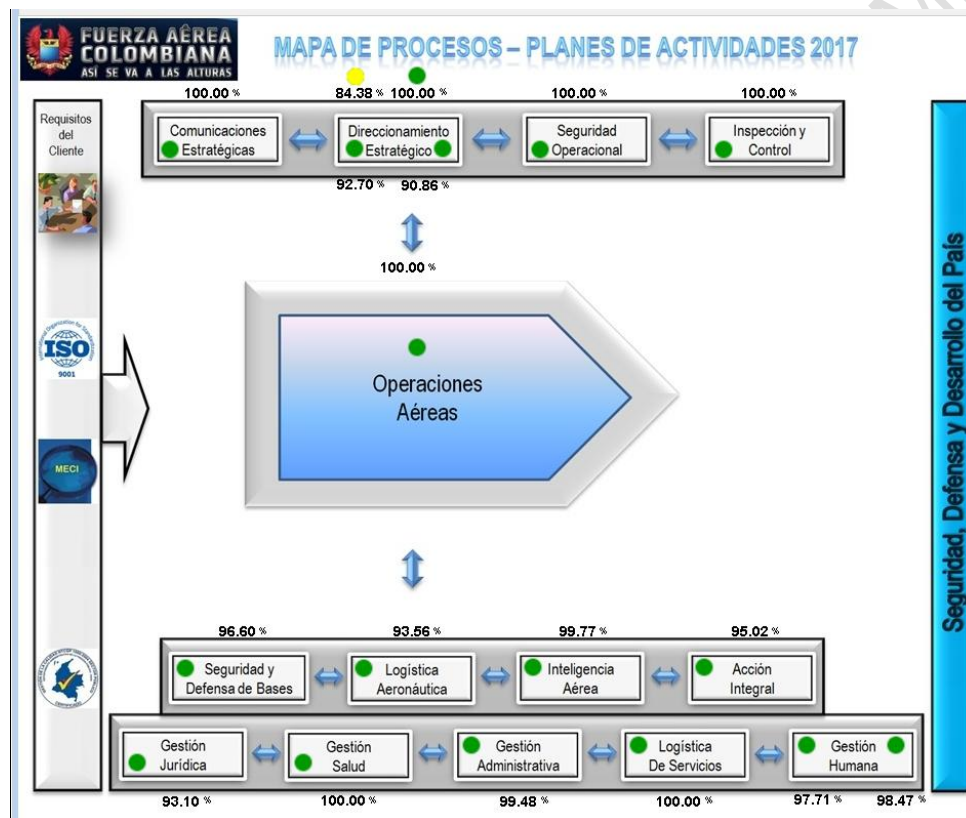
FUERZA AÉREA COLOMBIANA
ASÍ SE VA A LAS ALTURAS

MAPA DE PROCESOS – PLANES DE ACTIVIDADES 2017

100.00 % 84.38 % 100.00 % 100.00 % 100.00 %

Requisitos del Cliente

Comunicaciones Estratégicas

Direccionamiento Estratégico

Seguridad Operacional

Inspección y Control

92.70 % 90.86 %

100.00 %

ISO 9001

MECI

Operaciones Aéreas

96.60 % 93.56 % 99.77 % 95.02 %

Seguridad y Defensa de Bases

Logística Aeronáutica

Inteligencia Aérea

Acción Integral

Gestión Jurídica

Gestión Salud

Gestión Administrativa

Logística De Servicios

Gestión Humana

93.10 % 100.00 % 99.48 % 100.00 % 97.71 % 98.47 %

Seguridad, Defensa y Desarrollo del País